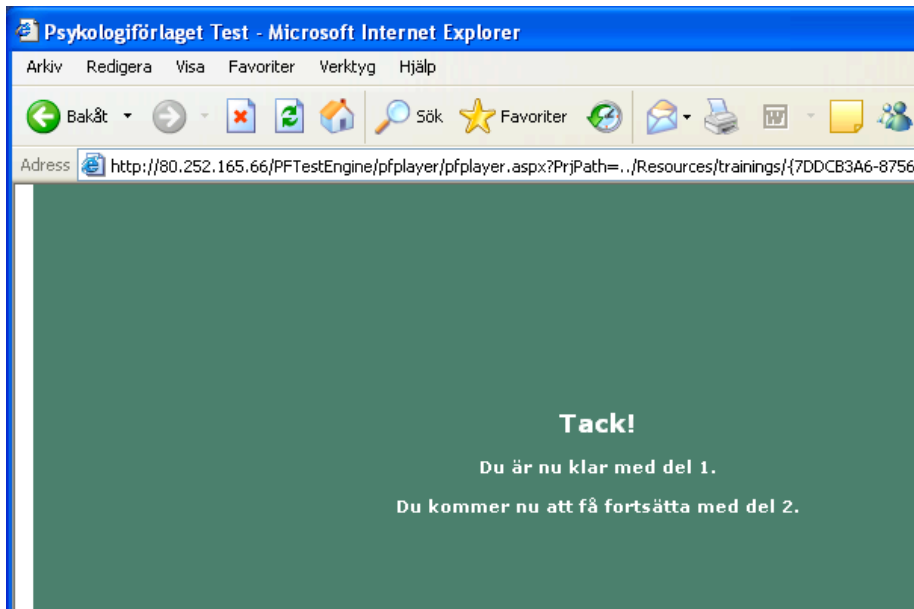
Psykologiförlaget Test - Microsoft Internet Explorer

Arkiv Redigera Visa Favoriter Verktyg Hjälp

Bakåt Sök Favoriter

Adress http://80.252.165.66/PFTestEngine/pfplayer/pfplayer.aspx?PrjPath=../Resources/trainings/{7DDCB3A6-8756

Tack!

Du är nu klar med del 1.

Du kommer nu att få fortsätta med del 2.